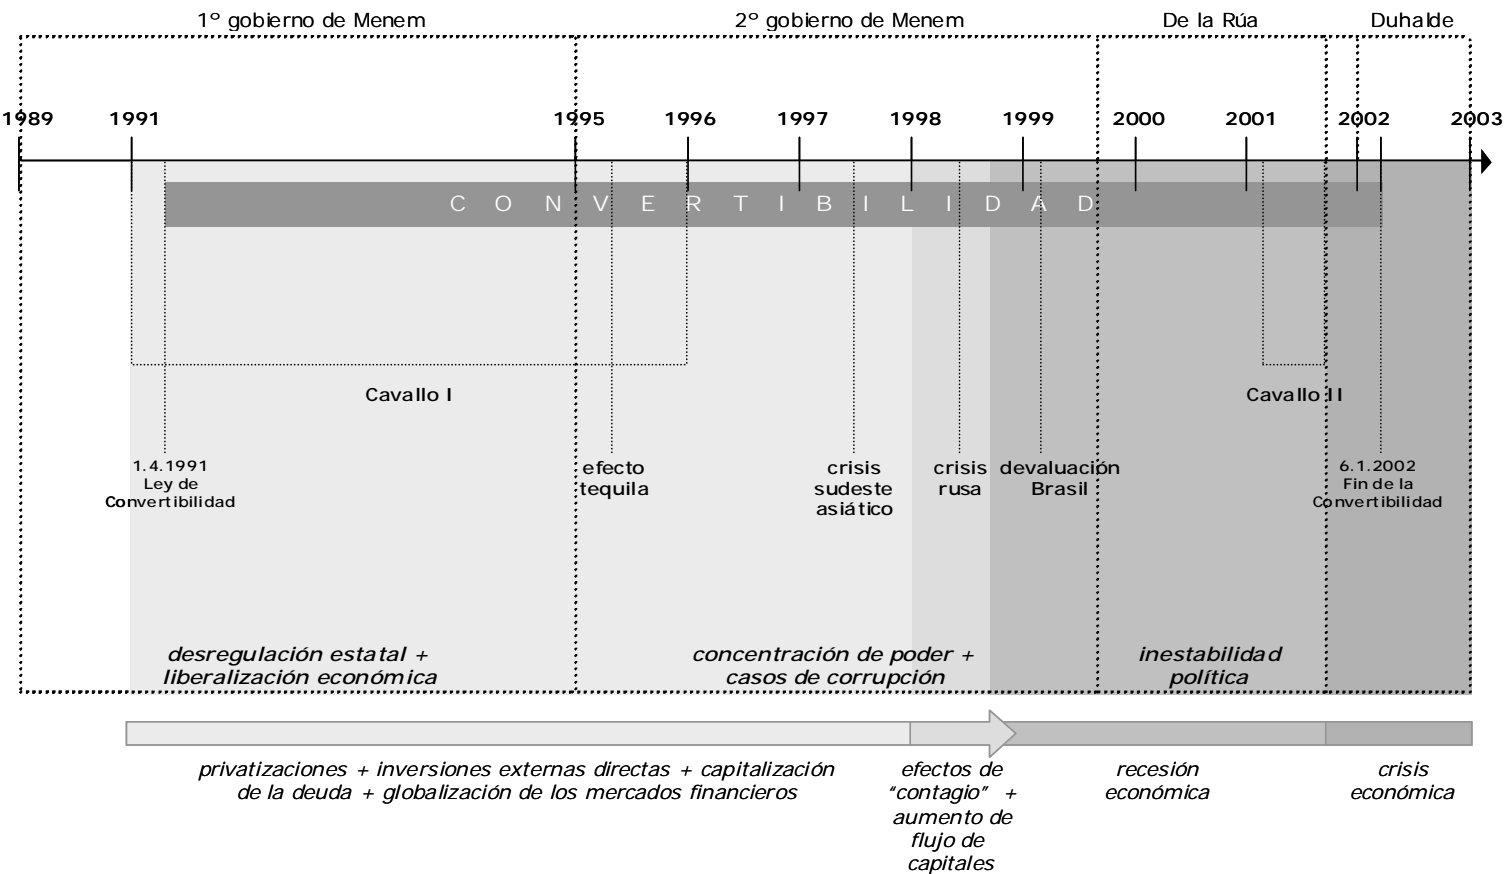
1º gobierno de Menem

2º gobierno de Menem

De la Rúa

Duhalde

1989 1991 1995 1996 1997 1998 1999 2000 2001 2002 2003

C O N V E R T I B I L I D A D

Cavallo I

Cavallo II

1.4.1991
Ley de Convertibilidad

efecto tequila

crisis sudeste asiático

crisis rusa

devaluación Brasil

6.1.2002
Fin de la Convertibilidad

*desregulación estatal + liberalización económica*

*concentración de poder + casos de corrupción*

*inestabilidad política*

*privatizaciones + inversiones externas directas + capitalización de la deuda + globalización de los mercados financieros*

*efectos de "contagio" + aumento de flujo de capitales*

*recesión económica*

*crisis económica*